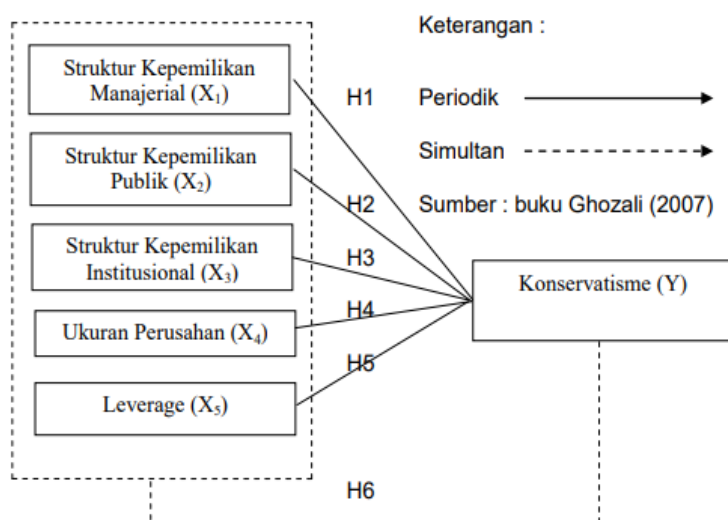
Struktur Kepemilikan Manajerial ($X_1$)

Struktur Kepemilikan Publik ($X_2$)

Struktur Kepemilikan Institusional ($X_3$)

Ukuran Perusahan ($X_4$)

Leverage ($X_5$)

Keterangan :

H1

Periodik

Simultan

H2

Sumber : buku Ghozali (2007)

H3

H4

H5

Konservatisme (Y)

H6